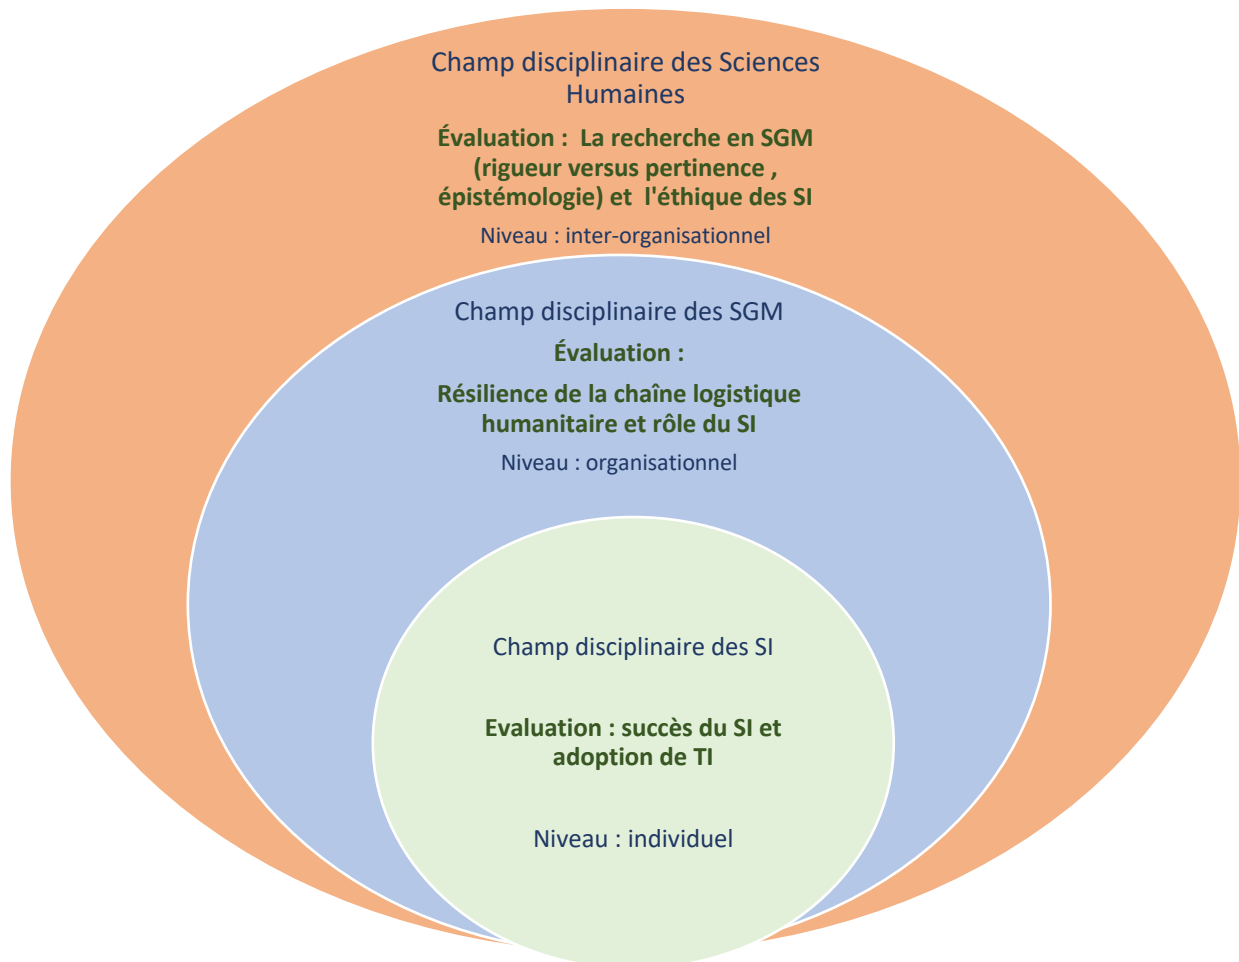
Champ disciplinaire des Sciences Humaines

Évaluation : La recherche en SGM (rigueur versus pertinence , épistémologie) et l'éthique des SI

Niveau : inter-organisationnel

Champ disciplinaire des SGM

Évaluation :

Résilience de la chaîne logistique humanitaire et rôle du SI

Niveau : organisationnel

Champ disciplinaire des SI

Evaluation : succès du SI et adoption de TI

Niveau : individuel